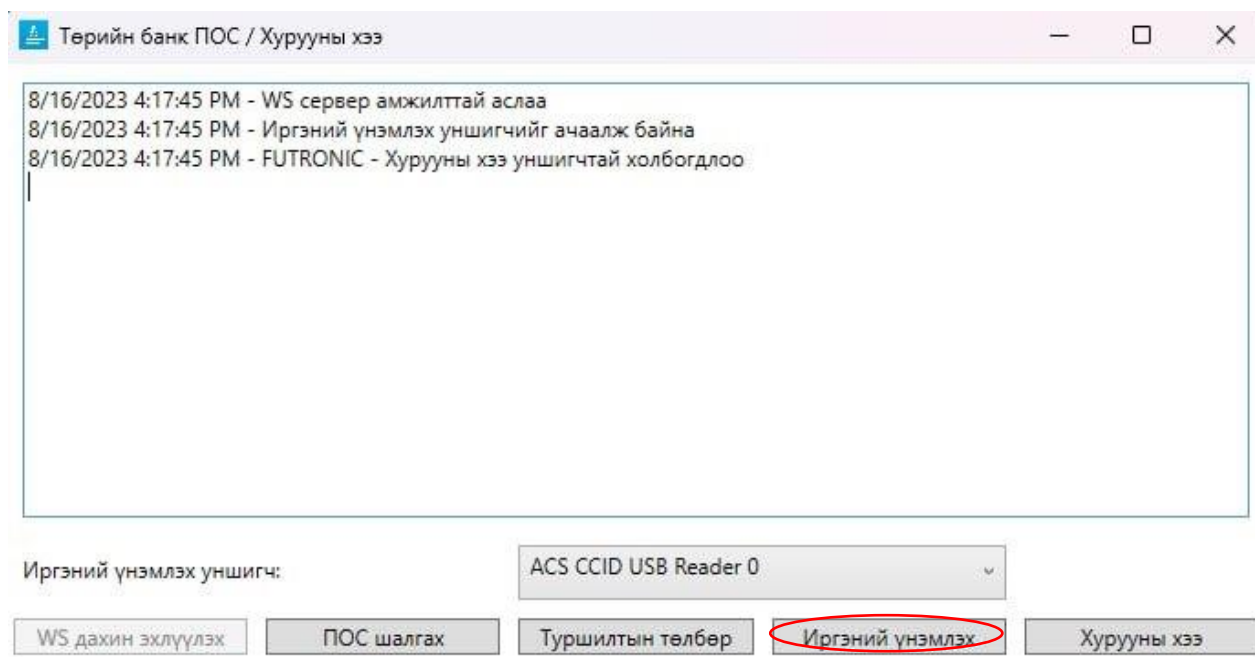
Төрийн банк ПОС / Хурууны хээ

8/16/2023 4:17:45 PM - WS сервер амжилттай аслаа
8/16/2023 4:17:45 PM - Иргэний үнэмлэх уншигчийг ачаалж байна
8/16/2023 4:17:45 PM - FUTRONIC - Хурууны хээ уншигчтай холбогдлоо

Иргэний үнэмлэх уншигч:

ACS CCID USB Reader 0

WS дахин эхлүүлэх

ПОС шалгах

Туршилтын төлбөр

Иргэний үнэмлэх

Хурууны хээ